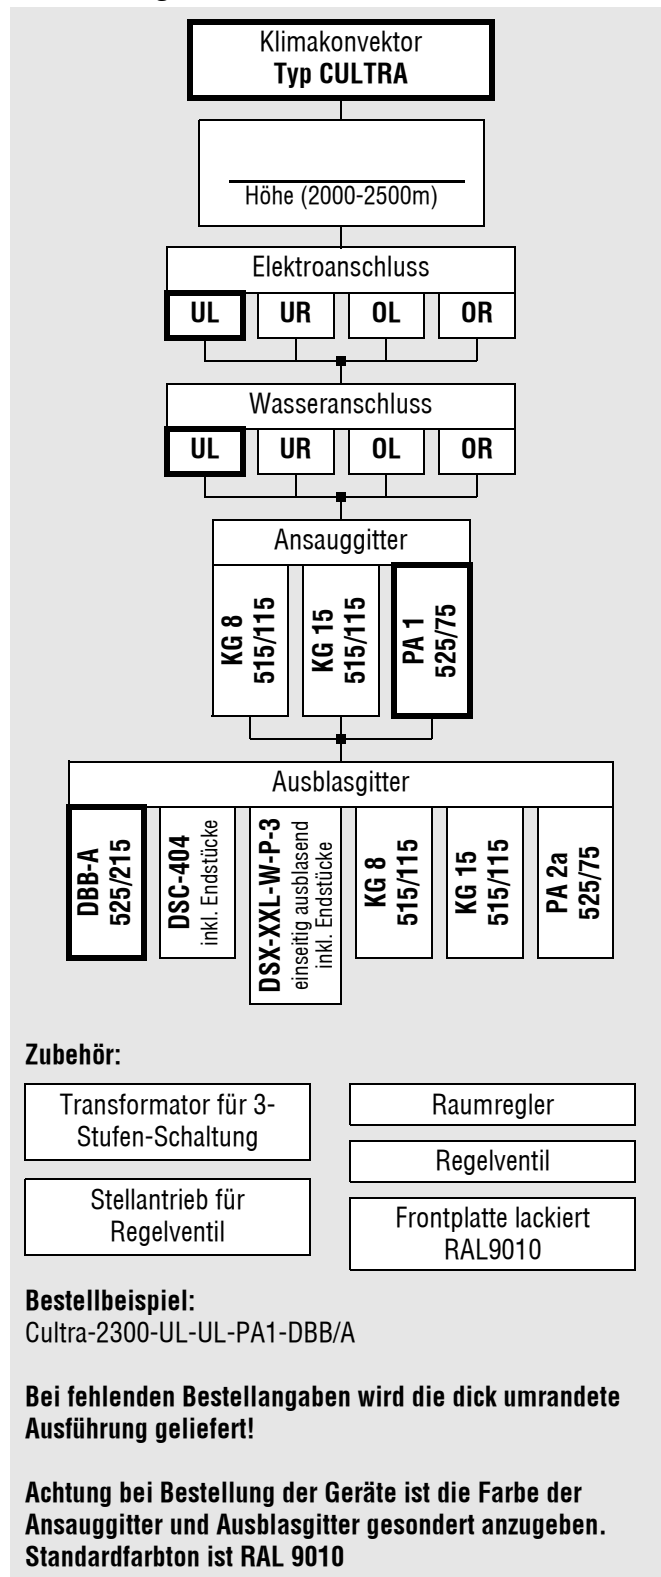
Klimakonvektor
**Typ CULTRA**

Höhe (2000-2500m)

Elektroanschluss

UL UR OL OR

Wasseranschluss

UL UR OL OR

Ansauggitter

KG 8 515/115

KG 15 515/115

PA 1 525/75

Ausblasgitter

DBB-A 525/215

DSC-404 inkl. Endstücke

DSX-XXL-W-P-3 einseitig ausblasend inkl. Endstücke

KG 8 515/115

KG 15 515/115

PA 2a 525/75

**Zubehör:**

Transformator für 3-Stufen-Schaltung

Raumregler

Regelventil

Stellantrieb für Regelventil

Frontplatte lackiert RAL9010

**Bestellbeispiel:**
Cultra-2300-UL-UL-PA1-DBB/A

**Bei fehlenden Bestellangaben wird die dick umrandete Ausführung geliefert!**

**Achtung bei Bestellung der Geräte ist die Farbe der Ansauggitter und Ausblasgitter gesondert anzugeben. Standardfarbton ist RAL 9010**